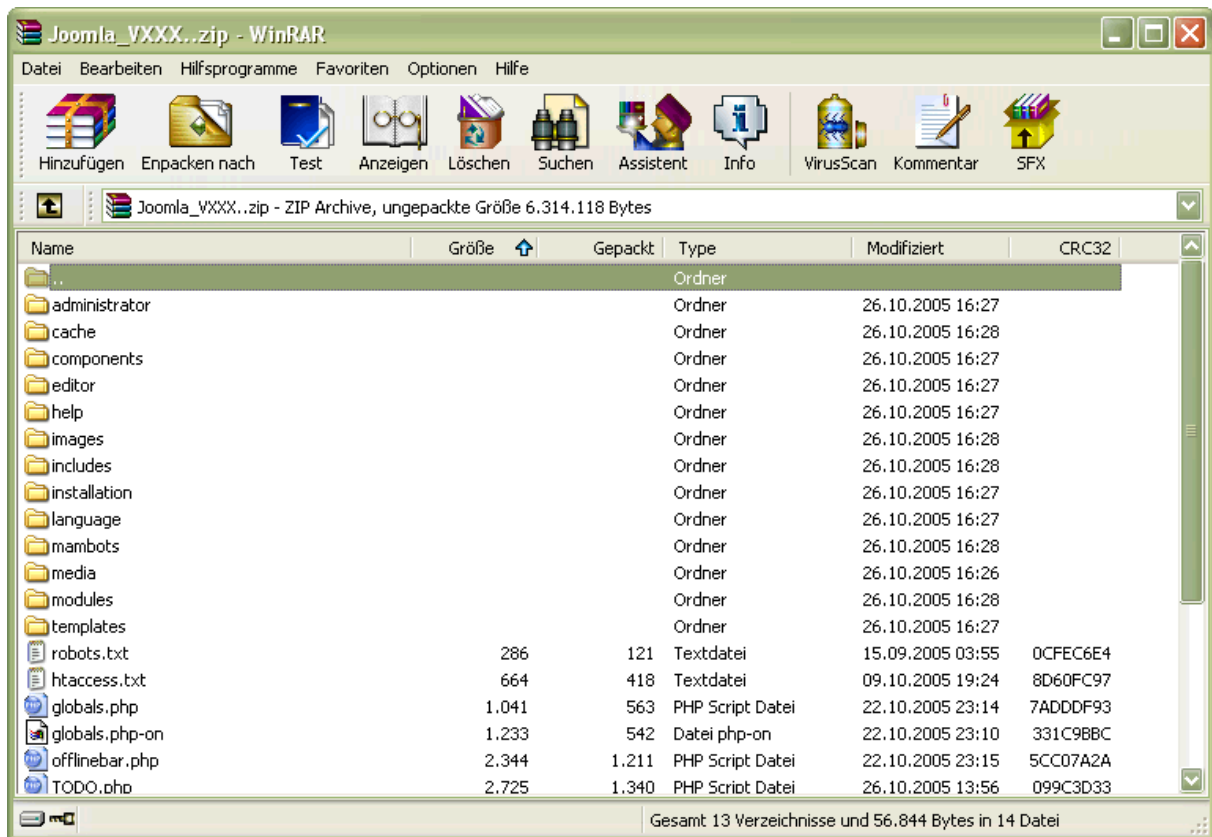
Joomla_VXXX..zip - WinRAR

Datei Bearbeiten Hilfsprogramme Favoriten Optionen Hilfe

Hinzufügen Enpacken nach Test Anzeigen Löschen Suchen Assistent Info VirusScan Kommentar SFX

Joomla_VXXX..zip - ZIP Archive, ungepackte Größe 6.314.118 Bytes

| Name | Größe | Gepackt | Type | Modifiziert | CRC32 |
|---|---|---|---|---|---|
| .. | | | Ordner | | |
| administrator | | | Ordner | 26.10.2005 16:27 | |
| cache | | | Ordner | 26.10.2005 16:28 | |
| components | | | Ordner | 26.10.2005 16:27 | |
| editor | | | Ordner | 26.10.2005 16:27 | |
| help | | | Ordner | 26.10.2005 16:27 | |
| images | | | Ordner | 26.10.2005 16:28 | |
| includes | | | Ordner | 26.10.2005 16:28 | |
| installation | | | Ordner | 26.10.2005 16:27 | |
| language | | | Ordner | 26.10.2005 16:27 | |
| mambots | | | Ordner | 26.10.2005 16:28 | |
| media | | | Ordner | 26.10.2005 16:26 | |
| modules | | | Ordner | 26.10.2005 16:28 | |
| templates | | | Ordner | 26.10.2005 16:27 | |
| robots.txt | 286 | 121 | Textdatei | 15.09.2005 03:55 | 0CFEC6E4 |
| htaccess.txt | 664 | 418 | Textdatei | 09.10.2005 19:24 | 8D60FC97 |
| globals.php | 1.041 | 563 | PHP Script Datei | 22.10.2005 23:14 | 7ADDDF93 |
| globals.php-on | 1.233 | 542 | Datei php-on | 22.10.2005 23:10 | 331C9BBC |
| offlinebar.php | 2.344 | 1.211 | PHP Script Datei | 22.10.2005 23:15 | 5CC07A2A |
| TODO.php | 2.725 | 1.340 | PHP Script Datei | 26.10.2005 13:56 | 099C3D33 |

Gesamt 13 Verzeichnisse und 56.844 Bytes in 14 Datei